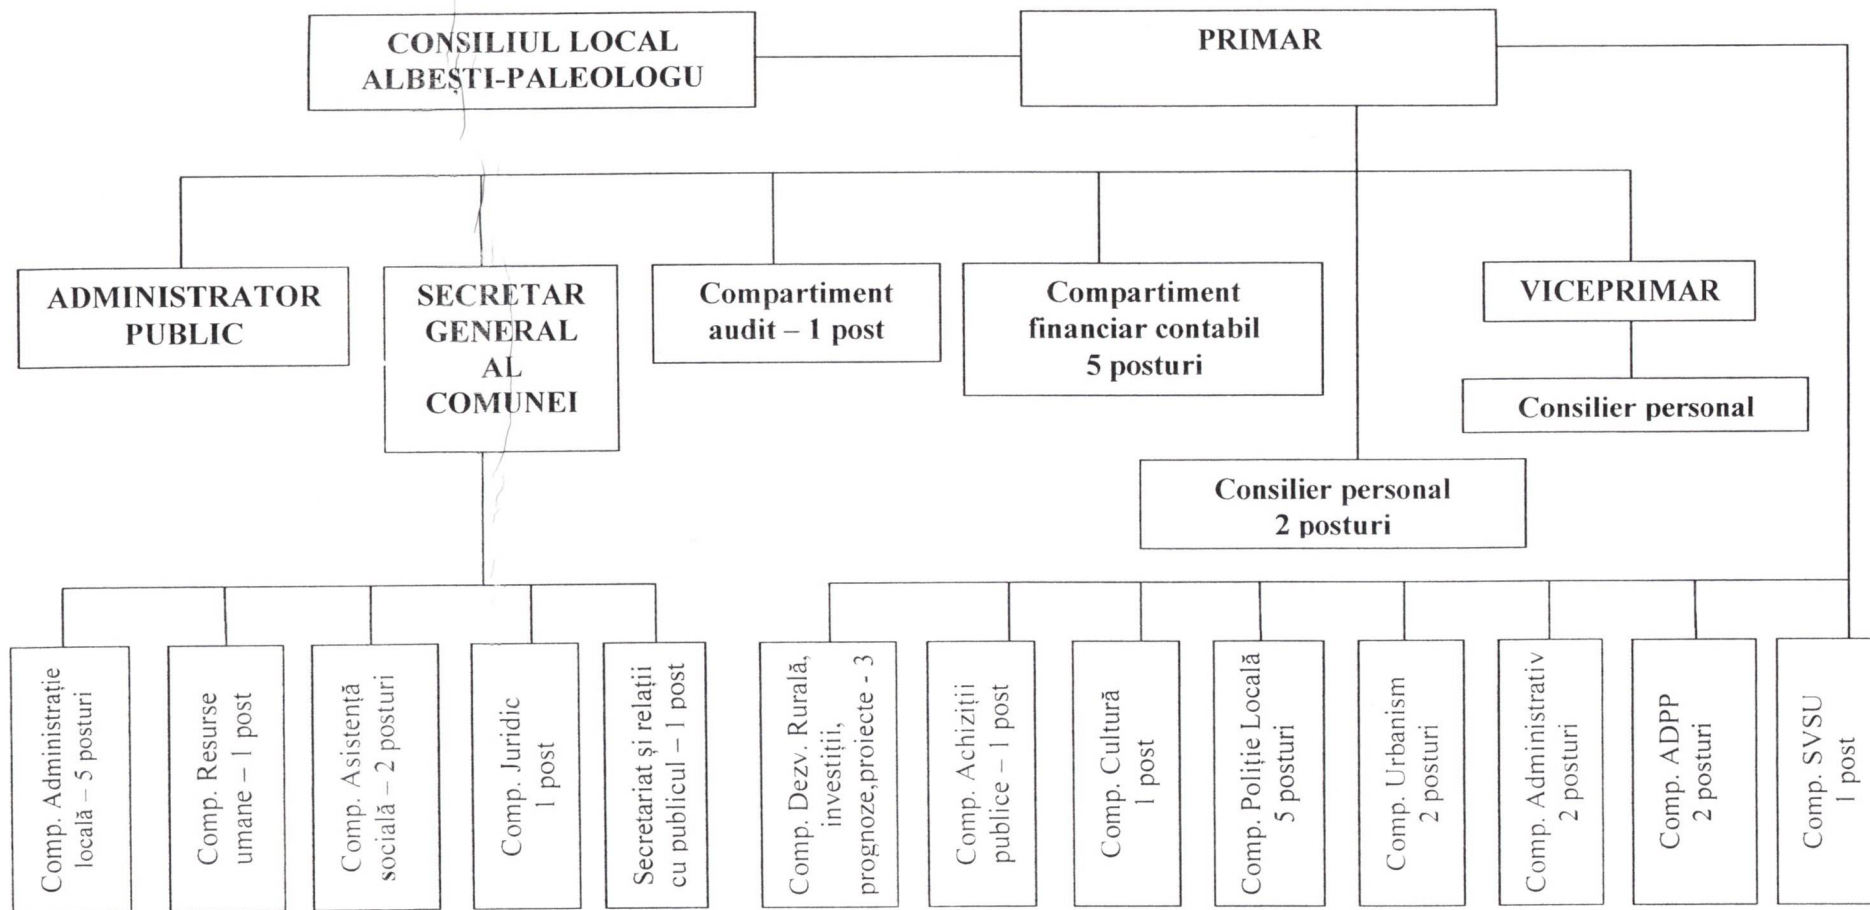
CONSILIUL LOCAL ALBEȘTI-PALEOLOGU

PRIMAR

ADMINISTRATOR PUBLIC

SECRETAR GENERAL AL COMUNEI

Compartiment audit – 1 post

Compartiment financiar contabil 5 posturi

VICEPRIMAR

Consilier personal

Consilier personal 2 posturi

Comp. Administrație locală – 5 posturi

Comp. Resurse umane – 1 post

Comp. Asistență socială – 2 posturi

Comp. Juridic 1 post

Secretariat și relații cu publicul – 1 post

Comp. Dezv. Rurală, investiții, prognoze,proiecte - 3

Comp. Achiziții publice – 1 post

Comp. Cultură 1 post

Comp. Poliție Locală 5 posturi

Comp. Urbanism 2 posturi

Comp. Administrativ 2 posturi

Comp. ADPP 2 posturi

Comp. SVSU 1 post